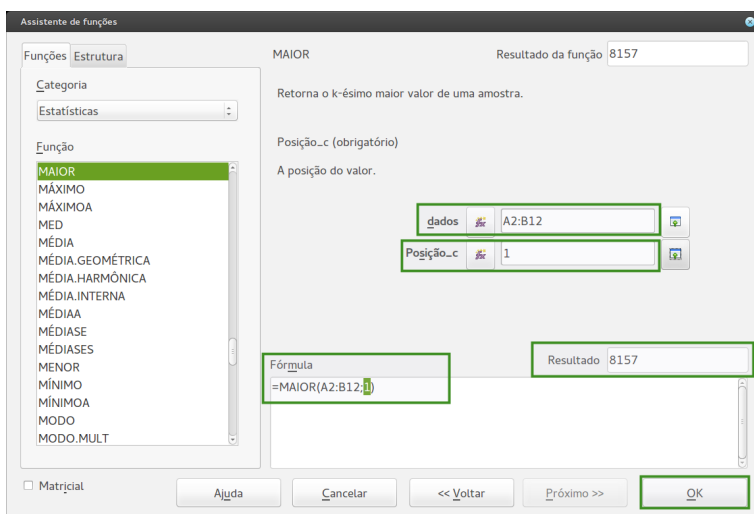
Assistente de funções

Funções Estrutura

Categoria

Estatísticas

Função

MAIOR
MÁXIMO
MÁXIMOA
MED
MÉDIA
MÉDIA.GEOMÉTRICA
MÉDIA.HARMÔNICA
MÉDIA.INTERNA
MÉDIAA
MÉDIASE
MÉDIASES
MENOR
MÍNIMO
MÍNIMOA
MODO
MODO.MULT

MAIOR

Resultado da função 8157

Retorna o k-ésimo maior valor de uma amostra.

Posição_c (obrigatório)

A posição do valor.

dados A2:B12

Posição_c 1

Fórmula

=MAIOR(A2:B12;1)

Resultado 8157

Matricial

Ajuda

Cancelar

<< Voltar

Próximo >>

OK